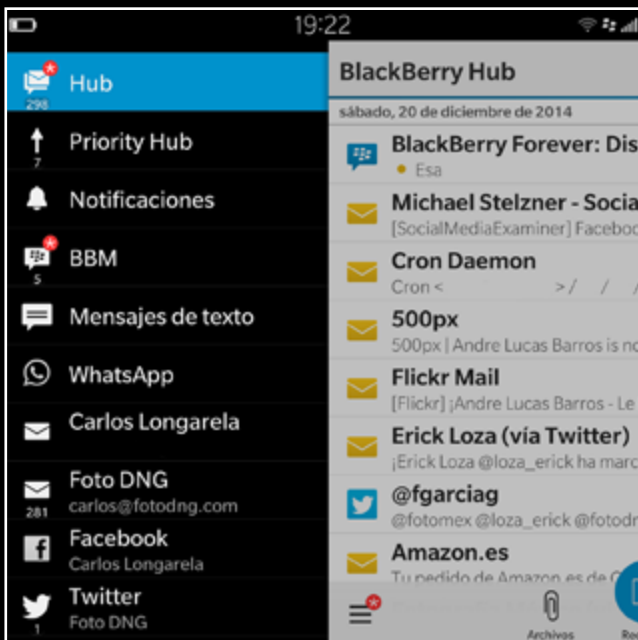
19:22

298
Hub

7
Priority Hub

Notificaciones

5
BBM

Mensajes de texto

WhatsApp

Carlos Longarela

281
Foto DNG
carlos@fotodng.com

Facebook
Carlos Longarela

1
Twitter
Foto DNG

BlackBerry Hub

sábado, 20 de diciembre de 2014

BlackBerry Forever: Dis
• Esa

Michael Stelzner - Socia
[SocialMediaExaminer] Faceboo

Cron Daemon
Cron < >/ / /

500px
500px | Andre Lucas Barros is no

Flickr Mail
[Flickr] ¡Andre Lucas Barros - Le

Erick Loza (vía Twitter)
¡Erick Loza @loza_erick ha marc

@fgarciag
@fotomex @loza_erick @fotodr

Amazon.es
Tu pedido de Amazon.es de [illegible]

Archivos
R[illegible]